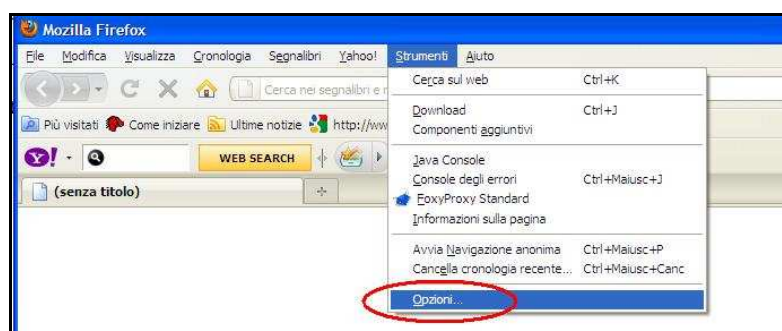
Mozilla Firefox

File Modifica Visualizza Cronologia Segnalibri Yahoo! Strumenti Aiuto

Cerca nei segnalibri e n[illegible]

Più visitati Come iniziare Ultime notizie http://ww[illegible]

WEB SEARCH

(senza titolo)

Cerca sul web Ctrl+K

Download Ctrl+J
Componenti aggiuntivi

Java Console
Console degli errori Ctrl+Maiusc+J
FoxyProxy Standard
Informazioni sulla pagina

Avvia Navigazione anonima Ctrl+Maiusc+P
Cancella cronologia recente... Ctrl+Maiusc+Canc

Opzioni...